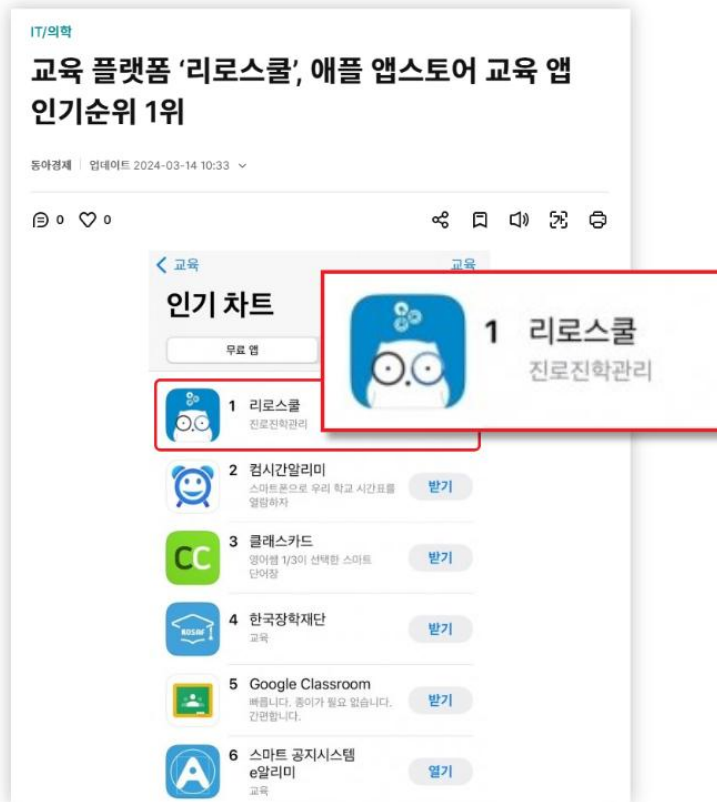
IT/의학

교육 플랫폼 '리로스쿨', 애플 앱스토어 교육 앱 인기순위 1위

동아경제 | 업데이트 2024-03-14 10:33

0 0

< 교육 교육

인기 차트

무료 앱

1 리로스쿨
진로진학관리

1 리로스쿨
진로진학관리

2 컴시간알리미
스마트폰으로 우리 학교 시간표를 열람하자
받기

CC

3 클래스카드
영어왕 1/3이 선택한 스마트 단어장
받기

KOSAF

4 한국장학재단
교육
받기

5 Google Classroom
빠릅니다. 종이가 필요 없습니다. 간편합니다.
받기

6 스마트 공지시스템 e알리미
교육
열기